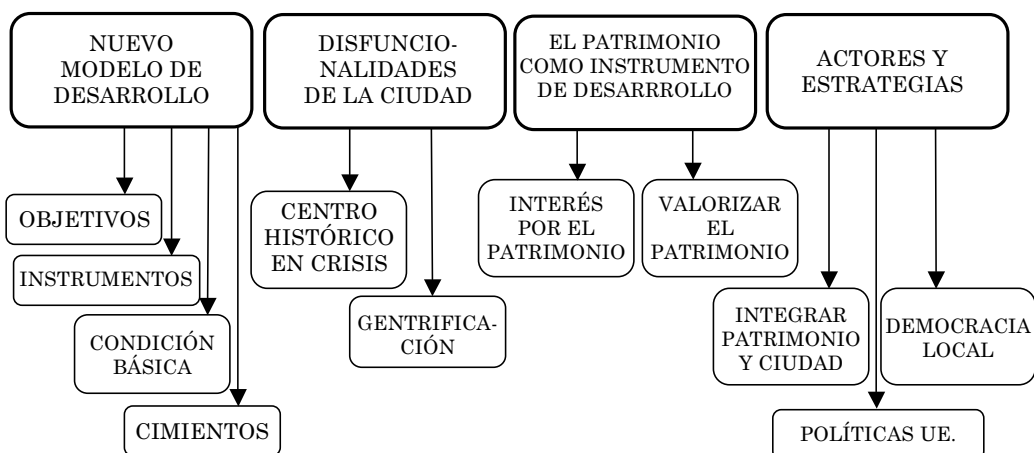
NUEVO MODELO DE DESARROLLO

OBJETIVOS

INSTRUMENTOS

CONDICIÓN BÁSICA

CIMIENTOS

DISFUNCIONALIDADES DE LA CIUDAD

CENTRO HISTÓRICO EN CRISIS

GENTRIFICACIÓN

EL PATRIMONIO COMO INSTRUMENTO DE DESARRROLLO

INTERÉS POR EL PATRIMONIO

VALORIZAR EL PATRIMONIO

ACTORES Y ESTRATEGIAS

INTEGRAR PATRIMONIO Y CIUDAD

DEMOCRACIA LOCAL

POLÍTICAS UE.